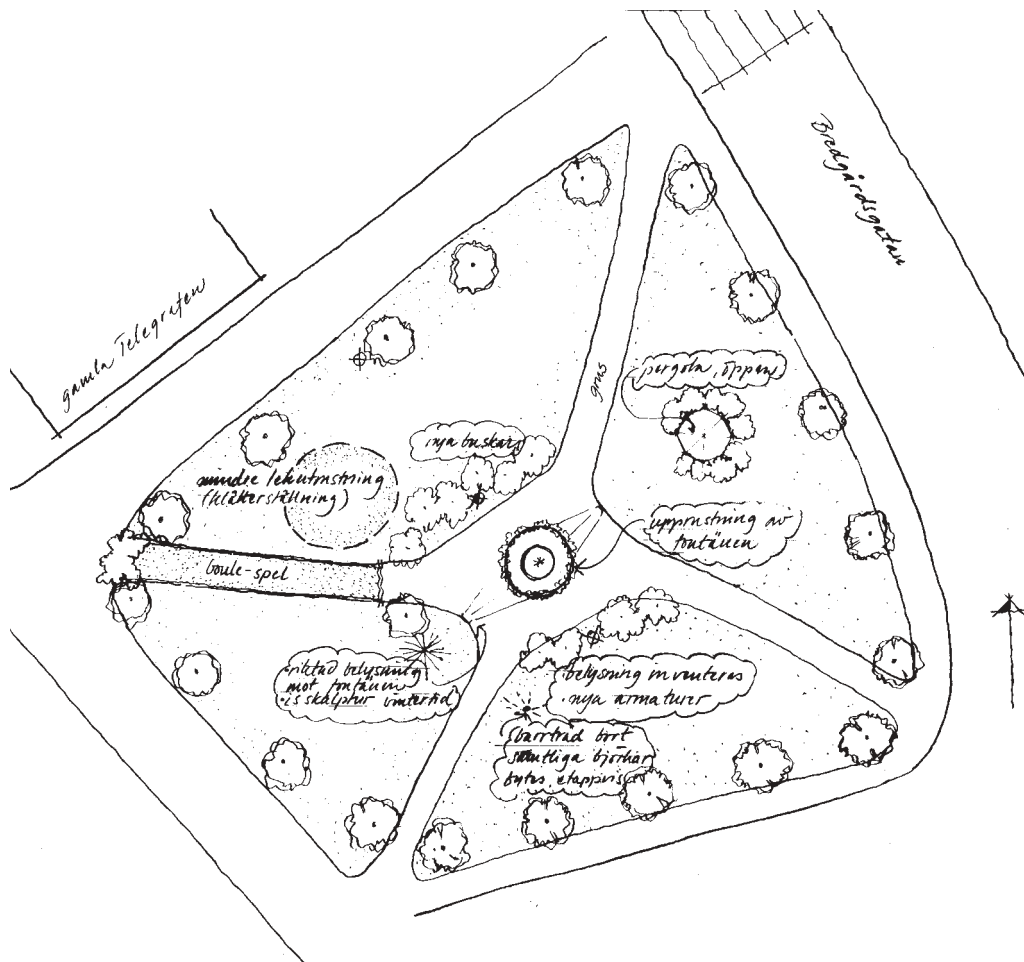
Bredgårdsgatan

gamla Telegrafen

grus

pergola, öppen

nya buskar

mindre lekutrustning (klätterställning)

upprustning av fontänen

boule-spel

riktad belysning mot fontänen i.s. skulptur vintertid

belysning moderniseras nya armaturer

barrträd bort samtliga björkar bytes etappvis